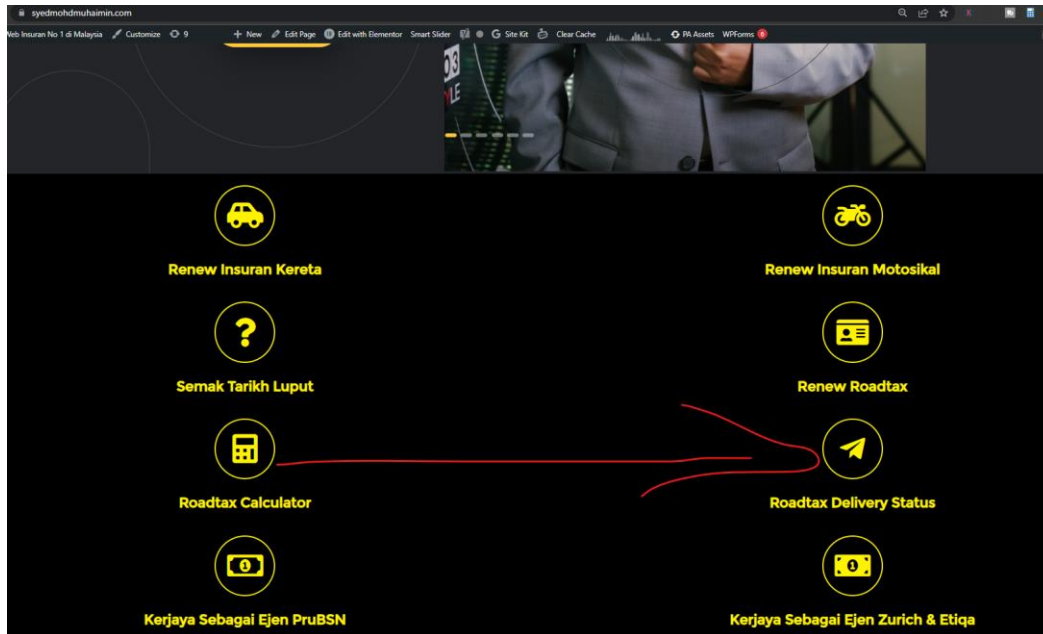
syedmohdmuhaimin.com

Web Insuran No 1 di Malaysia  Customize  9  + New  Edit Page  Edit with Elementor  Smart Slider  G Site Kit  Clear Cache  PA Assets  WPForms 6

Renew Insuran Kereta

Renew Insuran Motosikal

Semak Tarikh Luput

Renew Roadtax

Roadtax Calculator

Roadtax Delivery Status

Kerjaya Sebagai Ejen PruBSN

Kerjaya Sebagai Ejen Zurich & Etiqa